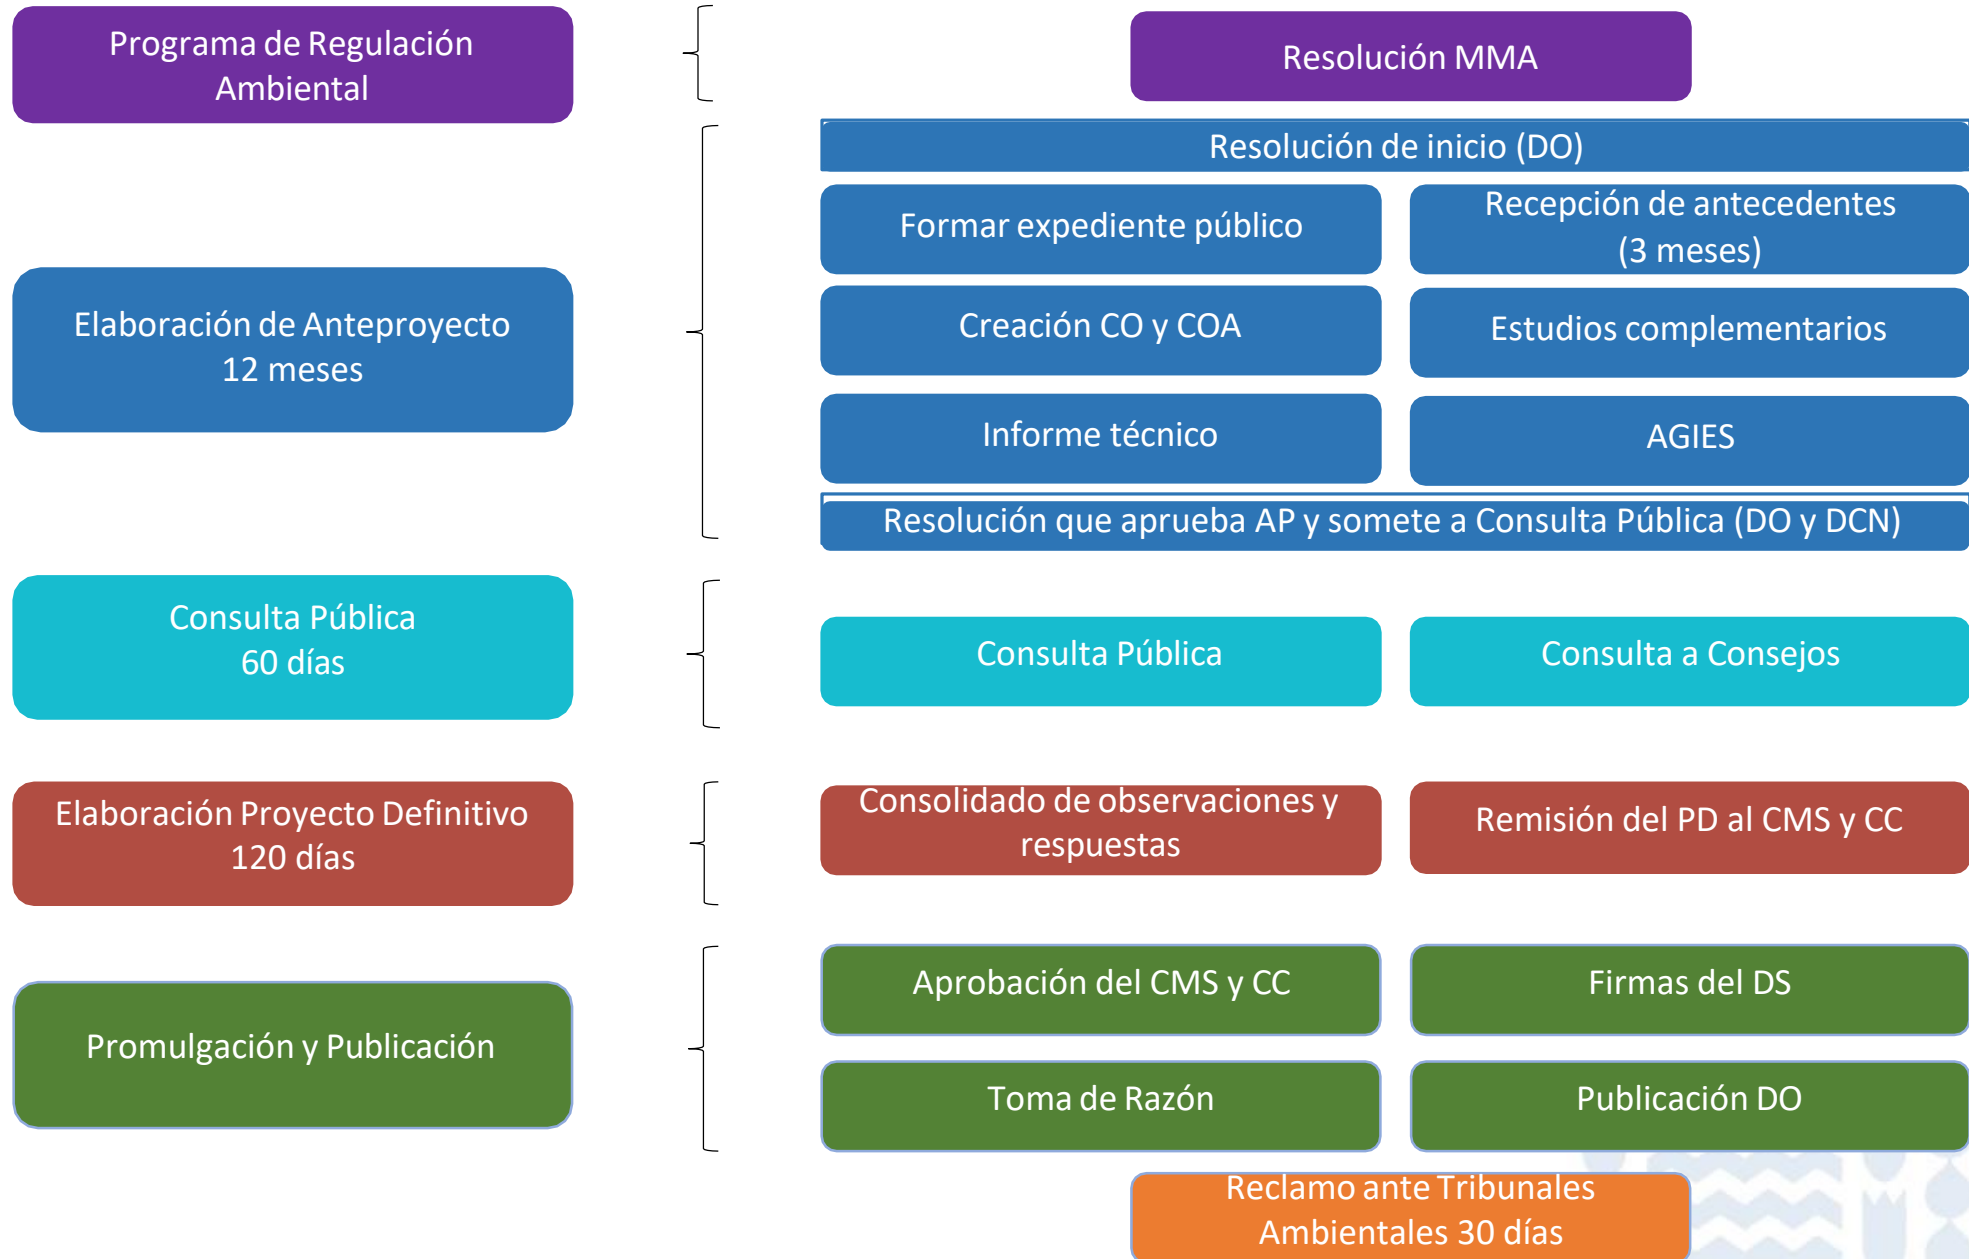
Programa de Regulación Ambiental

Resolución MMA

Elaboración de Anteproyecto
12 meses

Resolución de inicio (DO)

Formar expediente público

Recepción de antecedentes (3 meses)

Creación CO y COA

Estudios complementarios

Informe técnico

AGIES

Resolución que aprueba AP y somete a Consulta Pública (DO y DCN)

Consulta Pública
60 días

Consulta Pública

Consulta a Consejos

Elaboración Proyecto Definitivo
120 días

Consolidado de observaciones y respuestas

Remisión del PD al CMS y CC

Promulgación y Publicación

Aprobación del CMS y CC

Firmas del DS

Toma de Razón

Publicación DO

Reclamo ante Tribunales Ambientales 30 días